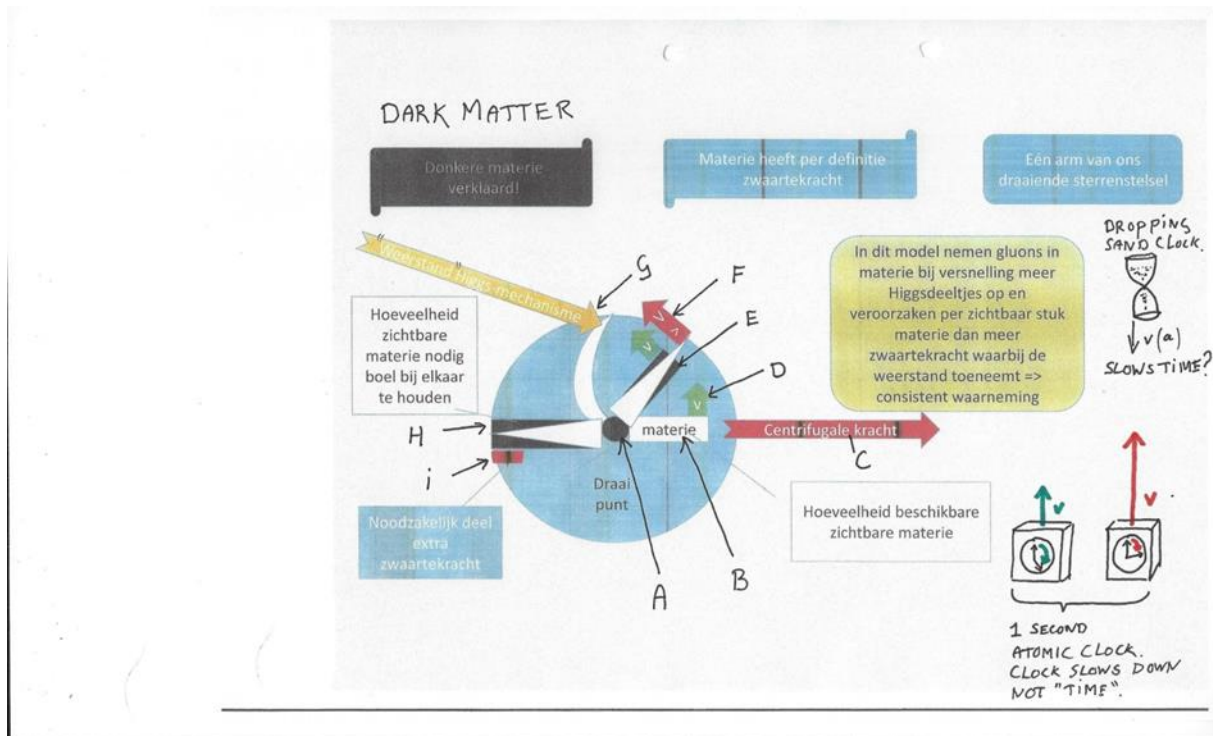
DARK MATTER

Donkere materie verklaard!

Materie heeft per definitie zwaartekracht

Eén arm van ons draaiende sterrenstelsel

Weerstand Higgs mechanisme

Hoeveelheid zichtbare materie nodig boel bij elkaar te houden

G

F

E

D

v

v

v

In dit model nemen gluons in materie bij versnelling meer Higgsdeeltjes op en veroorzaken per zichtbaar stuk materie dan meer zwaartekracht waarbij de weerstand toeneemt => consistent waarneming

DROPPING SAND CLOCK.

v(a)

SLOWS TIME?

H

i

materie

Centrifugale kracht

C

Draai punt

Noodzakelijk deel extra zwaartekracht

Hoeveelheid beschikbare zichtbare materie

A

B

v

v.

1 SECOND ATOMIC CLOCK. CLOCK SLOWS DOWN NOT "TIME".